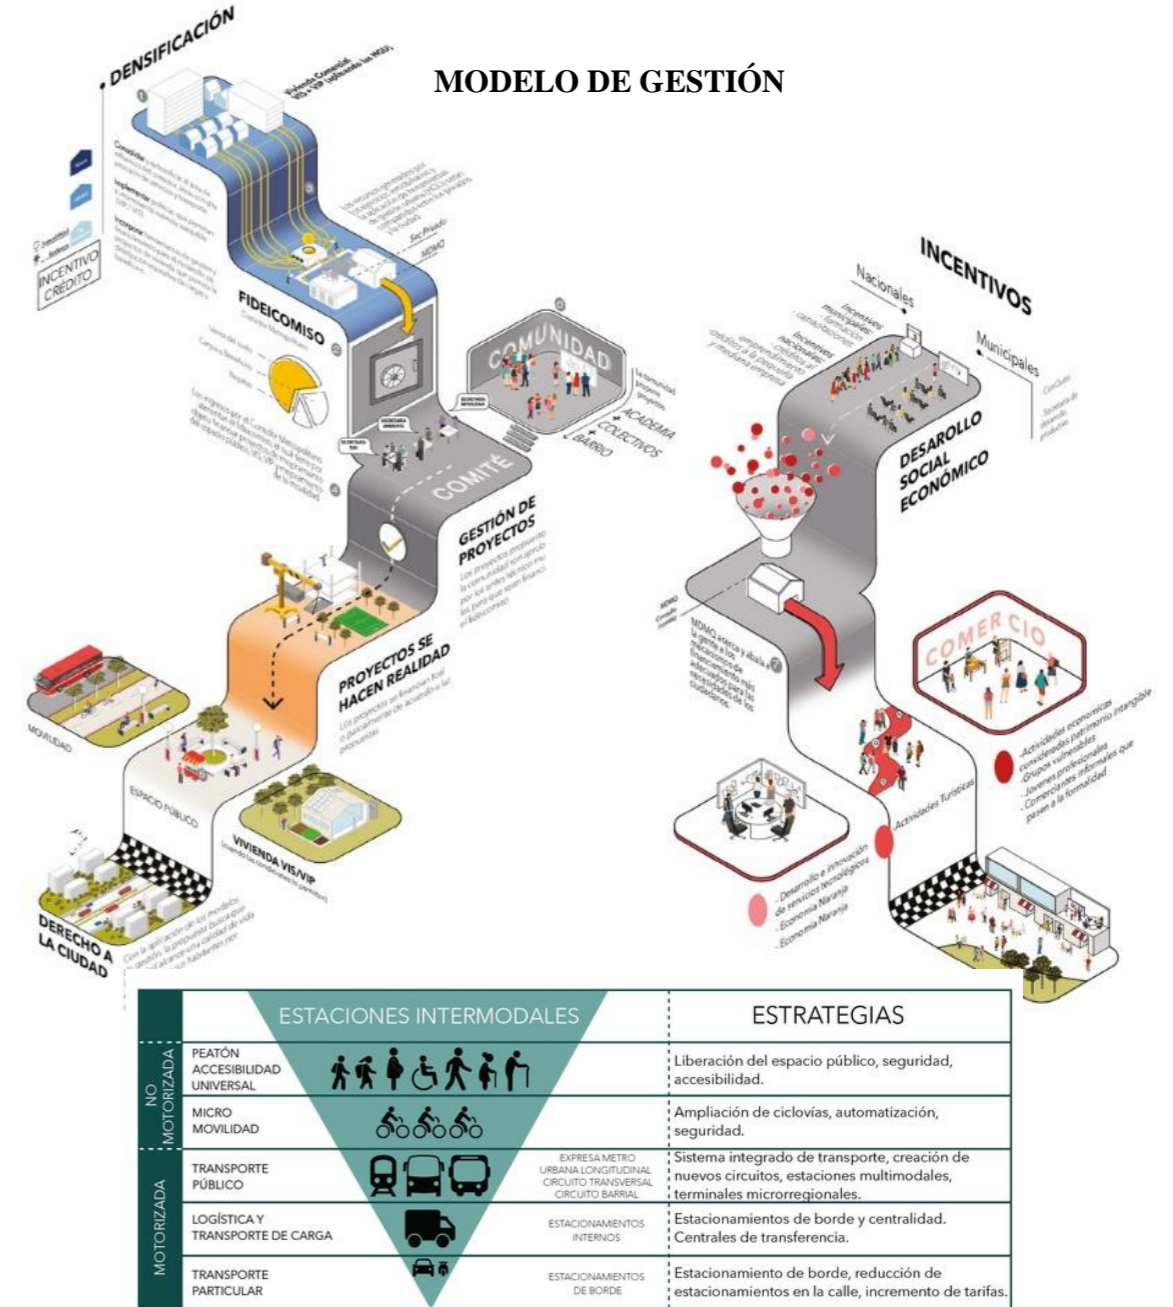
MODELO DE GESTIÓN

DENSIFICACIÓN

Vivienda Comercial, VIS y VIP (ubicados los WGD)

INCENTIVO CRÉDITO

Sec Privado

MDMQ

FIDEICOMISO

COMUNIDAD

ACADEMIA

COLECTIVOS

BARRIO

COMITÉ

GESTIÓN DE PROYECTOS

PROYECTOS SE HACEN REALIDAD

MOVILIDAD

ESPACIO PÚBLICO

VIVIENDA VIS/VIP

DERECHO A LA CIUDAD

INCENTIVOS

Nacionales

Municipales

DESARROLLO SOCIAL ECONÓMICO

COMERCIO

Actividades Turísticas

- Actividades económicas consideradas patrimonio intangible
- Grupos vulnerables
- Jóvenes profesionales
- Comerciantes informales que pasen a la formalidad

- Desarrollo e innovación de servicios tecnológicos
- Economía Naranja
- Economía Naranja

| | | ESTACIONES INTERMODALES | | ESTRATEGIAS |
|---|---|---|---|---|
| NO MOTORIZADA | PEATÓN ACCESIBILIDAD UNIVERSAL | | | Liberación del espacio público, seguridad, accesibilidad. |
| | MICRO MOVILIDAD | | | Ampliación de ciclovías, automatización, seguridad. |
| MOTORIZADA | TRANSPORTE PÚBLICO | | EXPRESA METRO URBANA LONGITUDINAL CIRCUITO TRANSVERSAL CIRCUITO BARRIAL | Sistema integrado de transporte, creación de nuevos circuitos, estaciones multimodales, terminales microrregionales. |
| | LOGÍSTICA Y TRANSPORTE DE CARGA | | ESTACIONAMIENTOS INTERNOS | Estacionamientos de borde y centralidad. Centrales de transferencia. |
| | TRANSPORTE PARTICULAR | | ESTACIONAMIENTOS DE BORDE | Estacionamiento de borde, reducción de estacionamientos en la calle, incremento de tarifas. |